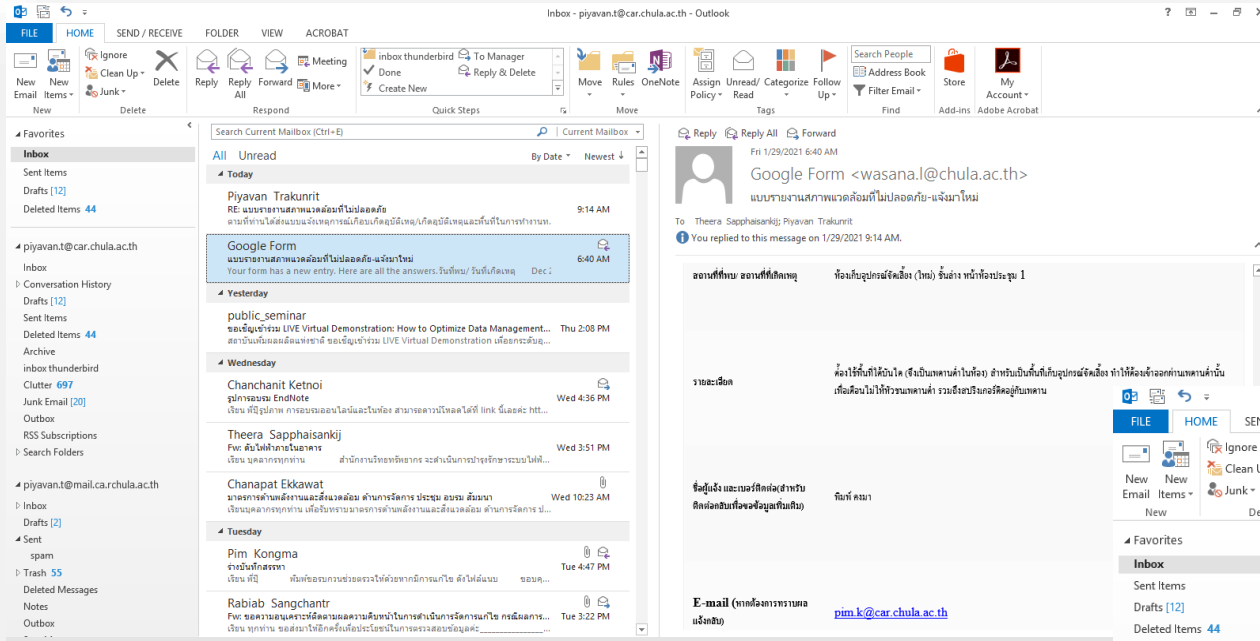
Inbox - piyavan.t@car.chula.ac.th - Outlook

FILE HOME SEND / RECEIVE FOLDER VIEW ACROBAT

New Email New Items New
Ignore Clean Up Junk Delete Delete
Reply Reply All Forward Meeting More Respond
inbox thunderbird Done Create New To Manager Reply & Delete Quick Steps
Move Rules OneNote Move
Assign Policy Unread/ Read Categorize Follow Up Tags
Search People Address Book Filter Email Find
Store Add-ins
My Account Adobe Acrobat

Favorites
Inbox
Sent Items
Drafts [12]
Deleted Items 44

piyavan.t@car.chula.ac.th
Inbox
Conversation History
Drafts [12]
Sent Items
Deleted Items 44
Archive
inbox thunderbird
Clutter 697
Junk Email [20]
Outbox
RSS Subscriptions
Search Folders

piyavan.t@mail.ca.rchula.ac.th
Inbox
Drafts [2]
Sent
spam
Trash 55
Deleted Messages
Notes
Outbox

Search Current Mailbox (Ctrl+E) Current Mailbox
All Unread By Date Newest

Today
Piyavan Trakunrit
RE: แบบรายงานสภาพแวดล้อมที่ไม่ปลอดภัย
ตามที่ท่านได้ส่งแบบแจ้งเหตุการณ์เกือบเกิดอุบัติเหตุ/เกิดอุบัติเหตุและพื้นที่ในการทำงาน 9:14 AM

Google Form
แบบรายงานสภาพแวดล้อมที่ไม่ปลอดภัย-แจ้งมาใหม่
Your form has a new entry. Here are all the answers. วันที่พบ/ วันที่เกิดเหตุ Dec 2 6:40 AM

Yesterday
public_seminar
ขอเชิญเข้าร่วม LIVE Virtual Demonstration: How to Optimize Data Management... Thu 2:08 PM
สถาบันเพิ่มผลผลิตแห่งชาติ ขอเชิญเข้าร่วม LIVE Virtual Demonstration เพื่อยกระดับ...

Wednesday
Chanchanit Ketnoi
รูปการอบรม EndNote Wed 4:36 PM
เรียน พี่ปุ๋ รูปภาพ การอบรมออนไลน์และในห้อง สามารถดาวน์โหลดได้ที่ link นี้เลยค่ะ htt...

Theera Sapphaisankij
Fw: ดับไฟฟ้าภายในอาคาร Wed 3:51 PM
เรียน บุคลากรทุกท่าน สำนักงานวิทยทรัพยากร จะดำเนินการบำรุงรักษาระบบไฟฟ้...

Chanapat Ekkawat
มาตรการด้านพลังงานและสิ่งแวดล้อม ด้านการจัดการ ประชุม อบรม สัมมนา Wed 10:23 AM
เรียนบุคลากรทุกท่าน เพื่อรับทราบมาตรการด้านพลังงานและสิ่งแวดล้อม ด้านการจัดการ ป...

Tuesday
Pim Kongma
ร่างบันทึกสรรหา Tue 4:47 PM
เรียน พี่ปุ๋ พิมพ์ขอรบกวนช่วยตรวจให้ด้วยหากมีการแก้ไข ดังไฟล์แนบ ขอบคุ...

Rabiab Sangchantr
Fw: ขอความอนุเคราะห์ติดตามผลความคืบหน้าในการดำเนินการจัดการแก้ไข กรณีผลการ... Tue 3:22 PM
เรียน ทุกท่าน ขอส่งมาให้อีกครั้งเพื่อประโยชน์ในการตรวจสอบข้อมูลค่ะ

Reply Reply All Forward
Fri 1/29/2021 6:40 AM
Google Form <wasana.l@chula.ac.th>
แบบรายงานสภาพแวดล้อมที่ไม่ปลอดภัย-แจ้งมาใหม่
To Theera Sapphaisankij; Piyavan Trakunrit
You replied to this message on 1/29/2021 9:14 AM.

| สถานที่ที่พบ/ สถานที่ที่เกิดเหตุ | ห้องเก็บอุปกรณ์จัดเลี้ยง (ใหม่) ชั้นล่าง หน้าห้องประชุม 1 |
|---|---|
| รายละเอียด | ห้องใช้พื้นที่ใต้บันได (จึงเป็นเพดานต่ำในห้อง) สำหรับเป็นพื้นที่เก็บอุปกรณ์จัดเลี้ยง ทำให้ต้องเข้าออกต่ำเพดานต่ำนั้น เพื่อเตือนไม่ให้หัวชนเพดานต่ำ รวมถึงสปริงเกอร์ติดอยู่กับเพดาน |
| ชื่อผู้แจ้ง และเบอร์ติดต่อ(สำหรับติดต่อกลับเพื่อขอข้อมูลเพิ่มเติม) | พิมพ์ คงมา |
| E-mail (หากต้องการทราบผลแจ้งกลับ) | pim.k@car.chula.ac.th |

FILE HOME SEN
New Email New Items New
Ignore Clean U Junk De
Favorites
Inbox
Sent Items
Drafts [12]
Deleted Items 44